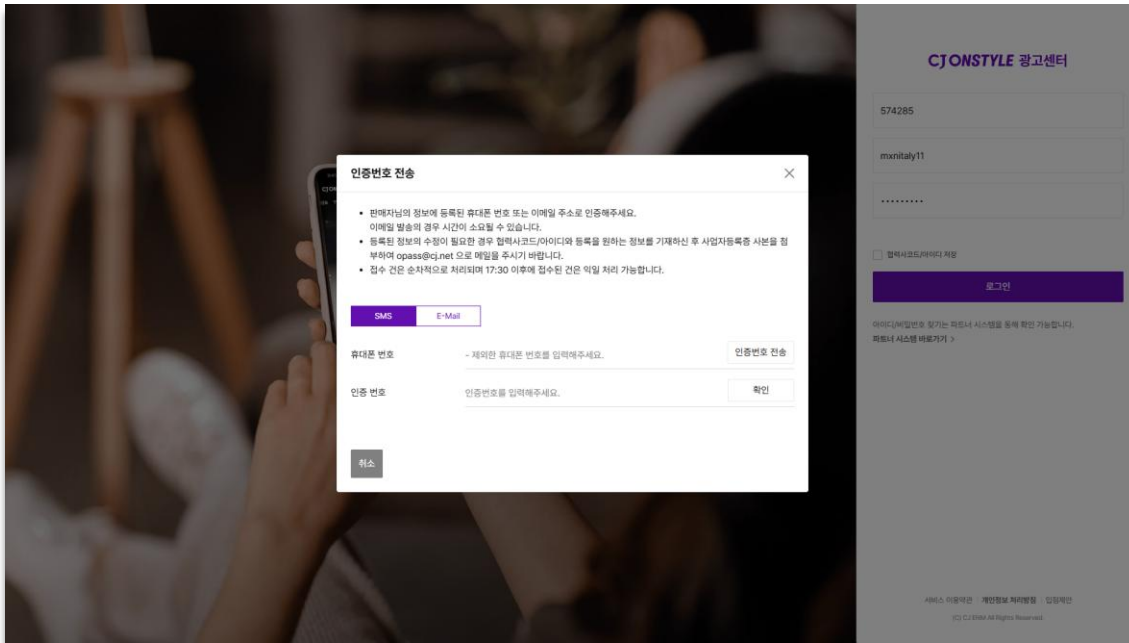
CJ ONSTYLE 광고센터

574285

mxnitaly11

••••••••••

협력사코드/아이디 저장

로그인

아이디/비밀번호 찾기는 파트너 시스템을 통해 확인 가능합니다.

파트너 시스템 바로가기 >

인증번호 전송

• 판매자님의 정보에 등록된 휴대폰 번호 또는 이메일 주소로 인증해주세요. 이메일 발송의 경우 시간이 소요될 수 있습니다.
• 등록된 정보의 수정이 필요한 경우 협력사코드/아이디와 등록을 원하는 정보를 기재하신 후 사업자등록증 사본을 첨부하여 opass@cj.net 으로 메일을 주시기 바랍니다.
• 접수 건은 순차적으로 처리되며 17:30 이후에 접수된 건은 익일 처리 가능합니다.

SMS | E-Mail

휴대폰 번호 | - 제외한 휴대폰 번호를 입력해주세요. | 인증번호 전송

인증 번호 | 인증번호를 입력해주세요. | 확인

취소

서비스 이용약관 | 개인정보 처리방침 | 입점제안

(C) CJ ENM All Rights Reserved.